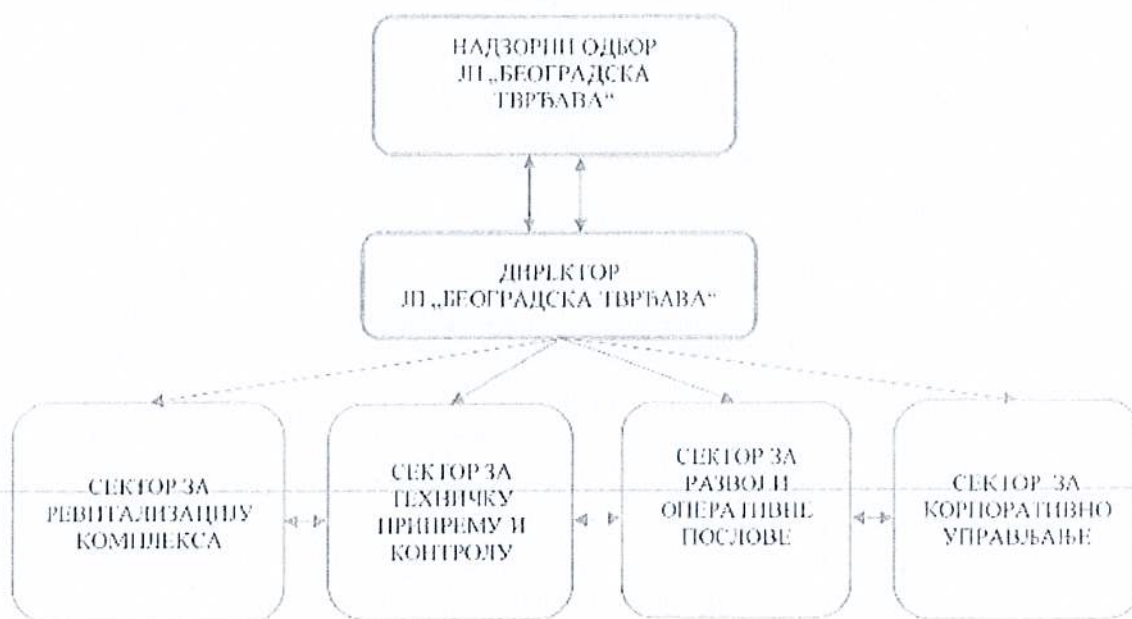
НАДЗОРНИ ОДБОР
ЈП „БЕОГРАДСКА ТВРЂАВА"

ДИРЕКТОР
ЈП „БЕОГРАДСКА ТВРЂАВА"

СЕКТОР ЗА РЕВИТАЛИЗАЦИЈУ КОМПЛЕКСА

СЕКТОР ЗА ТЕХНИЧКУ ПРИПРЕМУ И КОНТРОЛУ

СЕКТОР ЗА РАЗВОЈ И ОПЕРАТИВНЕ ПОСЛОВЕ

СЕКТОР ЗА КОРПОРАТИВНО УПРАВЉАЊЕ